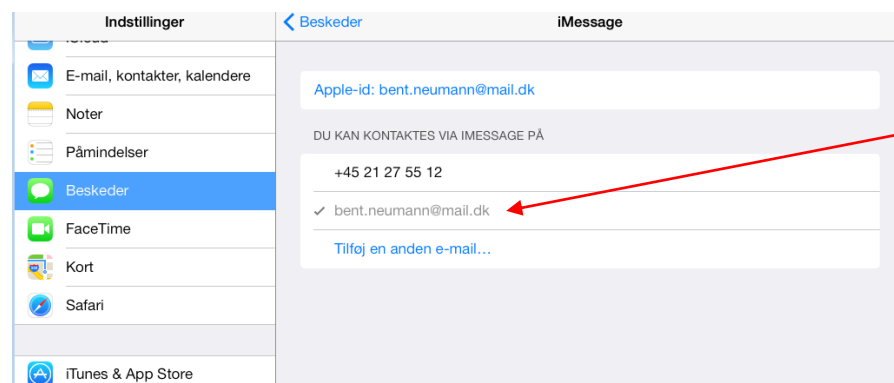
Indstillinger

iCloud

E-mail, kontakter, kalendere

Noter

Påmindelser

Beskeder

FaceTime

Kort

Safari

iTunes & App Store

Beskeder

iMessage

Apple-id: bent.neumann@mail.dk

DU KAN KONTAKTES VIA IMESSAGE PÅ

+45 21 27 55 12

✓ bent.neumann@mail.dk

Tilføj en anden e-mail…